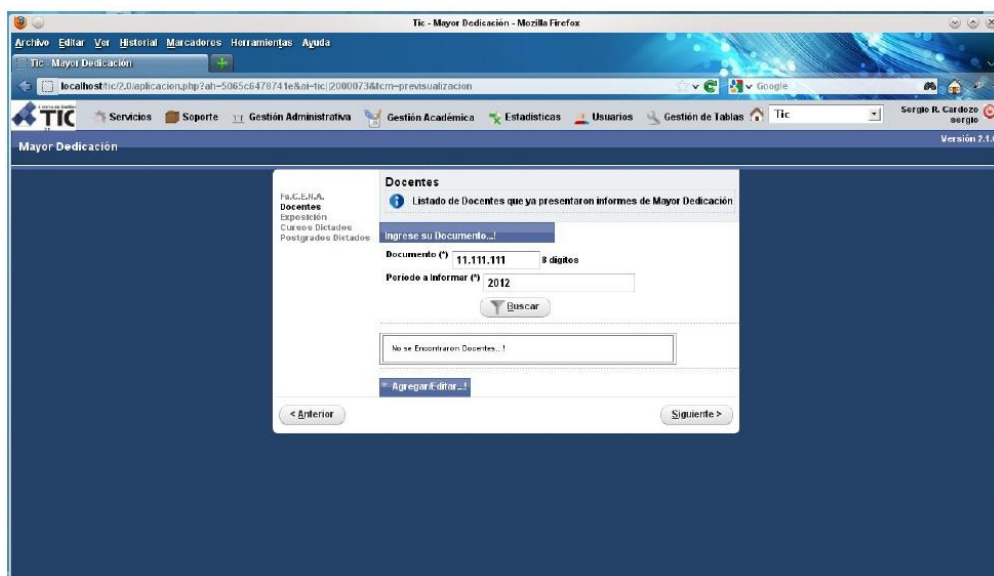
Tic - Mayor Dedicación - Mozilla Firefox

Archivo Editar Ver Historial Marcadores Herramientas Ayuda

Tic - Mayor Dedicación

localhost/tic/2.0/aplicacion.php?ah=5065c6478741e&ai=tic||2000073&tcm=previsualizacion

Google

TIC

Servicios Soporte Gestión Administrativa Gestión Académica Estadisticas Usuarios Gestión de Tablas Tic

Sergio R. Cardozo sergio

Versión 2.1.

Mayor Dedicación

Fa.C.E.N.A.
Docentes
Exposición
Cursos Dictados
Postgrados Dictados

Docentes

Listado de Docentes que ya presentaron informes de Mayor Dedicación

Ingrese su Documento...!

Documento (*) 11.111.111 8 digitos

Periodo a Informar (*) 2012

Buscar

No se Encontraron Docentes...!

Agregar/Editar...!

< Anterior

Siguiente >